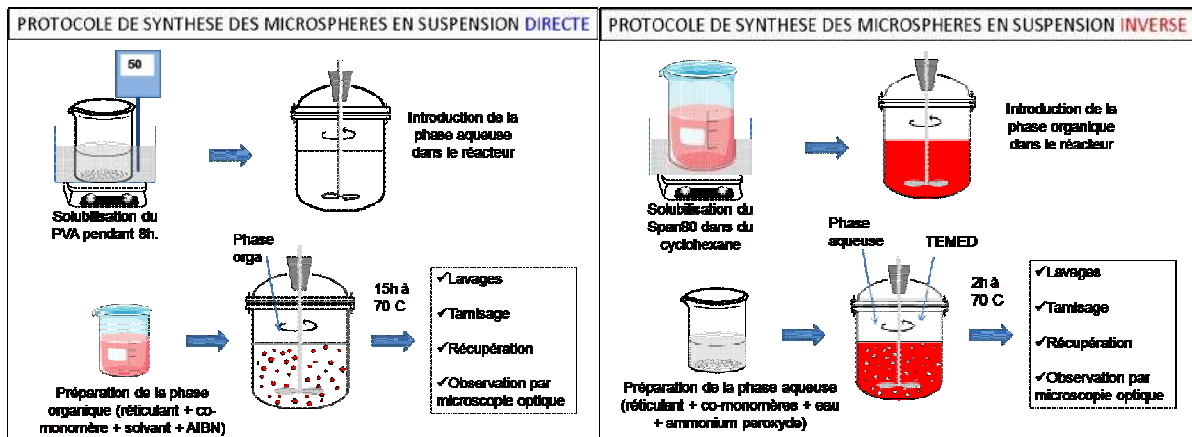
PROTOCOLE DE SYNTHESE DES MICROSPHERES EN SUSPENSION DIRECTE

50

Introduction de la phase aqueuse dans le réacteur

Solubilisation du PVA pendant 8h.

Phase orga

15h à 70 C

✓Lavages

✓Tamisage

✓Récupération

✓Observation par microscope optique

Préparation de la phase organique (réticulant + co-monomère + solvant + AIBN)

PROTOCOLE DE SYNTHESE DES MICROSPHERES EN SUSPENSION INVERSE

Introduction de la phase organique dans le réacteur

Solubilisation du Span80 dans du cyclohexane

Phase aqueuse

TEMED

2h à 70 C

✓Lavages

✓Tamisage

✓Récupération

✓Observation par microscope optique

Préparation de la phase aqueuse (réticulant + co-monomères + eau + ammonium peroxyde)